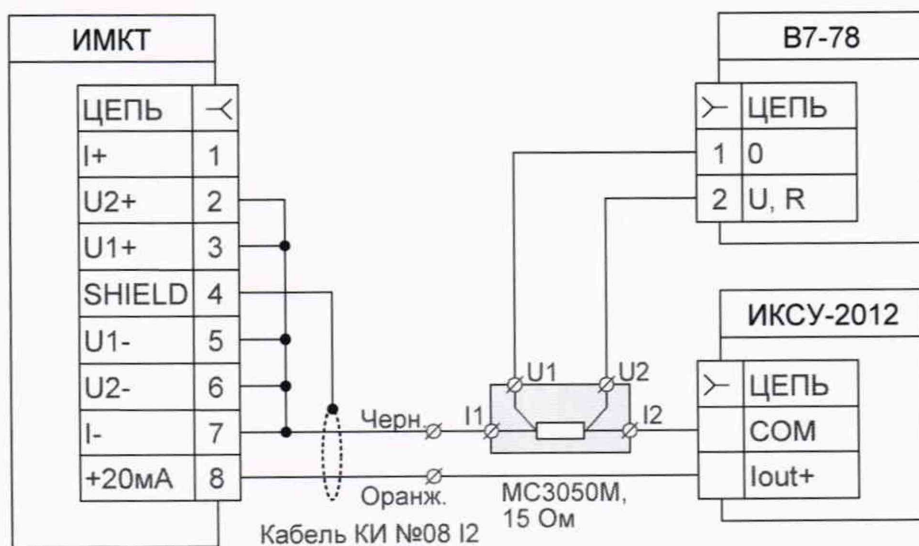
ИМКТ

| ЦЕПЬ | ⤙ |
|---|---|
| I+ | 1 |
| U2+ | 2 |
| U1+ | 3 |
| SHIELD | 4 |
| U1- | 5 |
| U2- | 6 |
| I- | 7 |
| +20мА | 8 |

В7-78

| ⤚ | ЦЕПЬ |
|---|---|
| 1 | 0 |
| 2 | U, R |

ИКСУ-2012

| ⤚ | ЦЕПЬ |
|---|---|
| | COM |
| | Iout+ |

U1 U2

Черн. I1 I2

Оранж.

МС3050М, 15 Ом

Кабель КИ №08 I2